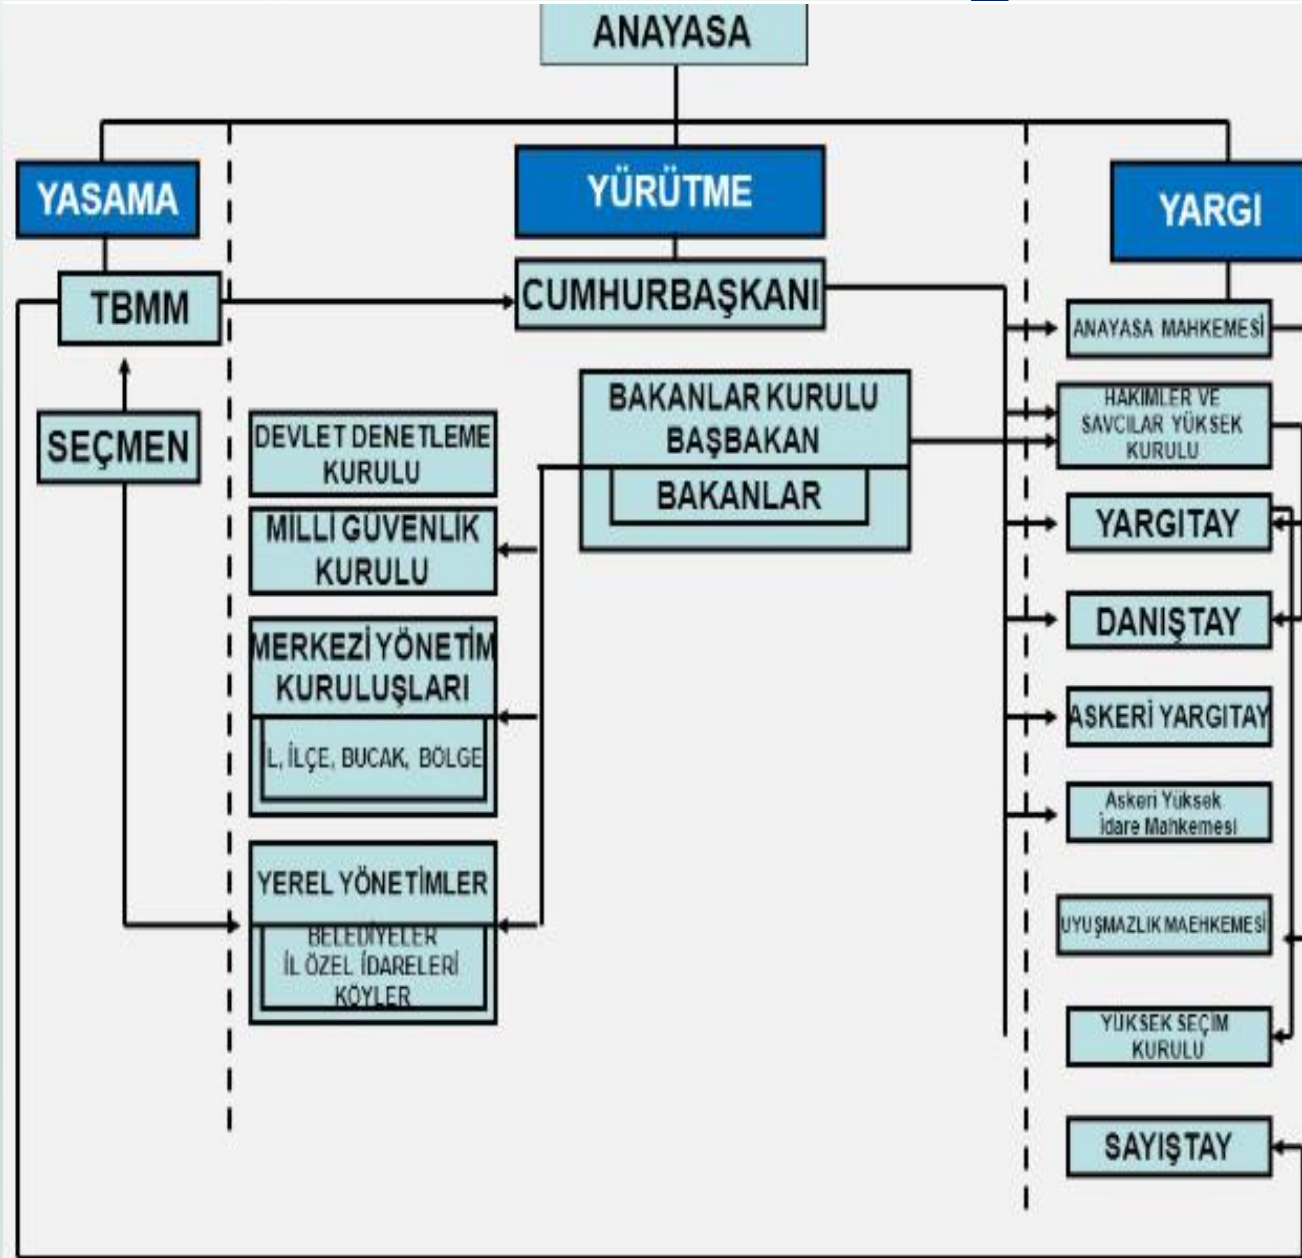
ANAYASA

YASAMA

YÜRÜTME

YARGI

TBMM

CUMHURBAŞKANI

ANAYASA MAHKEMESİ

SEÇMEN

BAKANLAR KURULU
BAŞBAKAN

BAKANLAR

HAKIMLER VE SAVCILAR YÜKSEK KURULU

DEVLET DENETLEME KURULU

MİLLİ GÜVENLİK KURULU

YARGITAY

DANIŞTAY

MERKEZİ YÖNETİM KURULUŞLARI

L, İLÇE, BUCAK, BÖLGE

ASKERİ YARGITAY

Askeri Yüksek İdare Mahkemesi

YEREL YÖNETİMLER

BELEDİYELER
İL ÖZEL İDARELERİ
KÖYLER

UYUŞMAZLIK MAEHKEMESİ

YÜKSEK SEÇİM KURULU

SAYIŞTAY